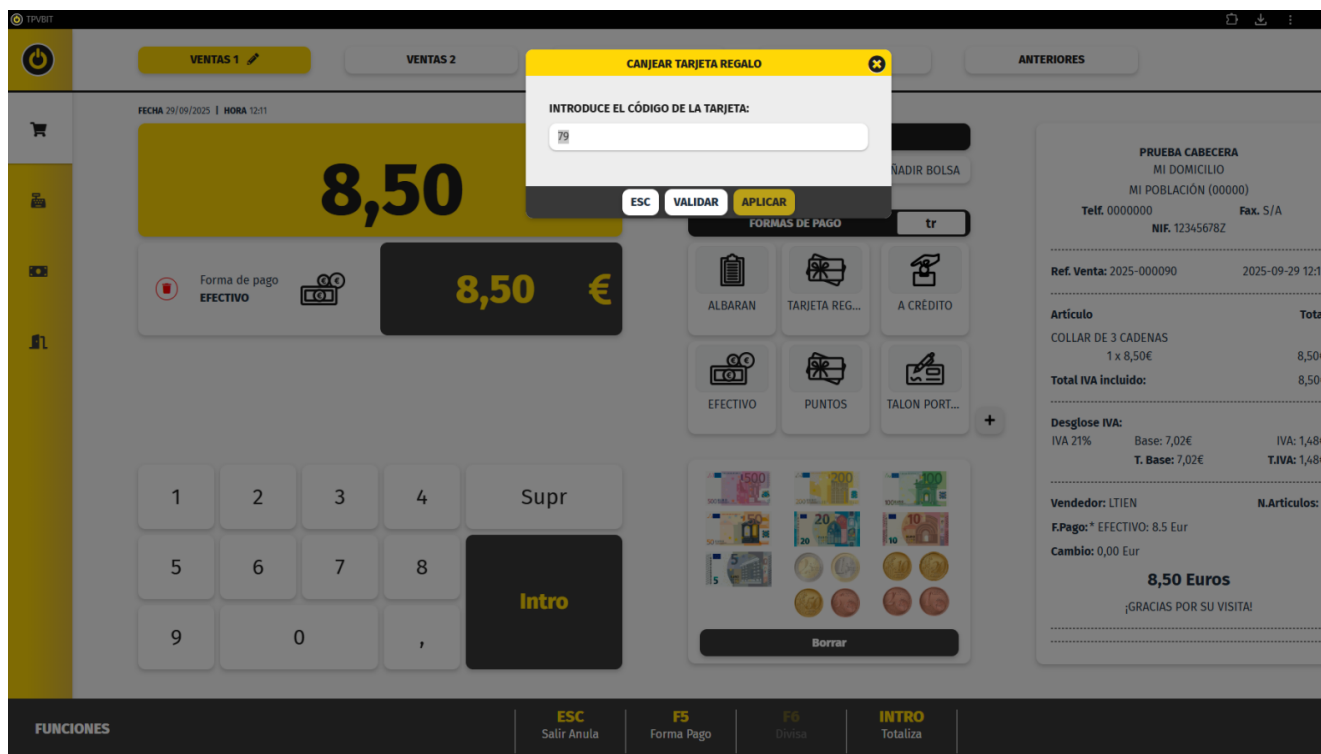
TPVBIT

VENTAS 1 VENTAS 2 ANTERIORES

FECHA 29/09/2025 | HORA 12:11

8,50

Forma de pago
EFECTIVO

8,50 €

CANJEAR TARJETA REGALO

INTRODUCE EL CÓDIGO DE LA TARJETA:

79

ESC VALIDAR APLICAR

ÑADIR BOLSA

FORMAS DE PAGO tr

ALBARAN TARJETA REG... A CRÉDITO

EFECTIVO PUNTOS TALON PORT...

+

1 2 3 4 Supr
5 6 7 8
Intro
9 0 ,

500 200 100 50 20 10 5

Borrar

PRUEBA CABECERA
MI DOMICILIO
MI POBLACIÓN (00000)
Telf. 0000000 Fax. S/A
NIF. 12345678Z

Ref. Venta: 2025-000090 2025-09-29 12:1

Articulo Tota
COLLAR DE 3 CADENAS
1 x 8,50€ 8,50
Total IVA incluido: 8,50

Desglose IVA:
IVA 21% Base: 7,02€ IVA: 1,48
T. Base: 7,02€ T.IVA: 1,48

Vendedor: LTIEN N.Articulos:
F.Pago: * EFECTIVO: 8.5 Eur
Cambio: 0,00 Eur
8,50 Euros
¡GRACIAS POR SU VISITA!

FUNCIONES
ESC Salir Anula
F5 Forma Pago
F6 Divisa
INTRO Totaliza